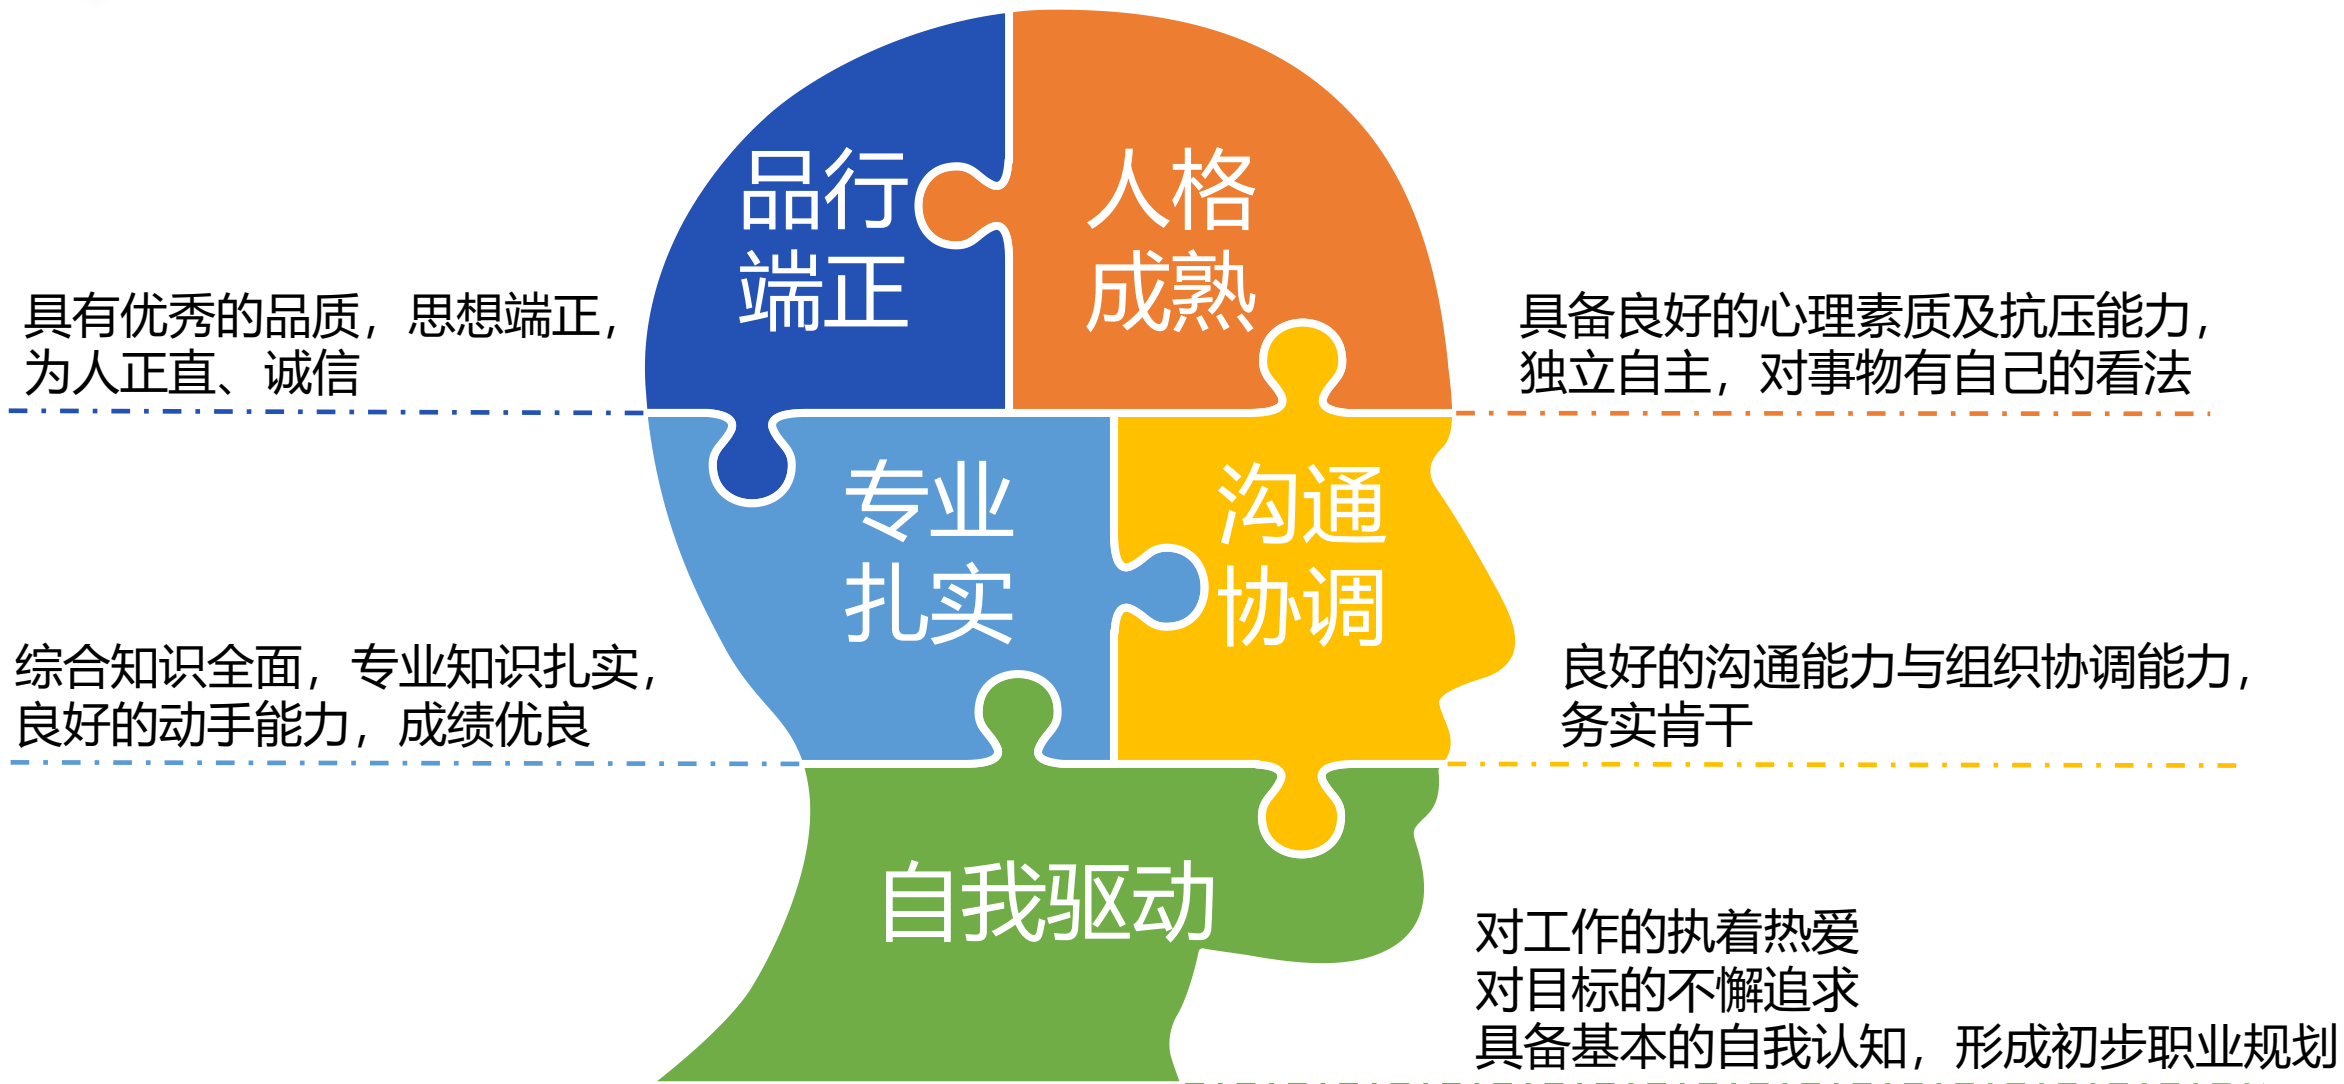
品行端正

人格成熟

具有优秀的品质，思想端正，为人正直、诚信

具备良好的心理素质及抗压能力，独立自主，对事物有自己的看法

专业扎实

沟通协调

综合知识全面，专业知识扎实，良好的动手能力，成绩优良

良好的沟通能力与组织协调能力，务实肯干

自我驱动

对工作的执着热爱
对目标的不懈追求
具备基本的自我认知，形成初步职业规划